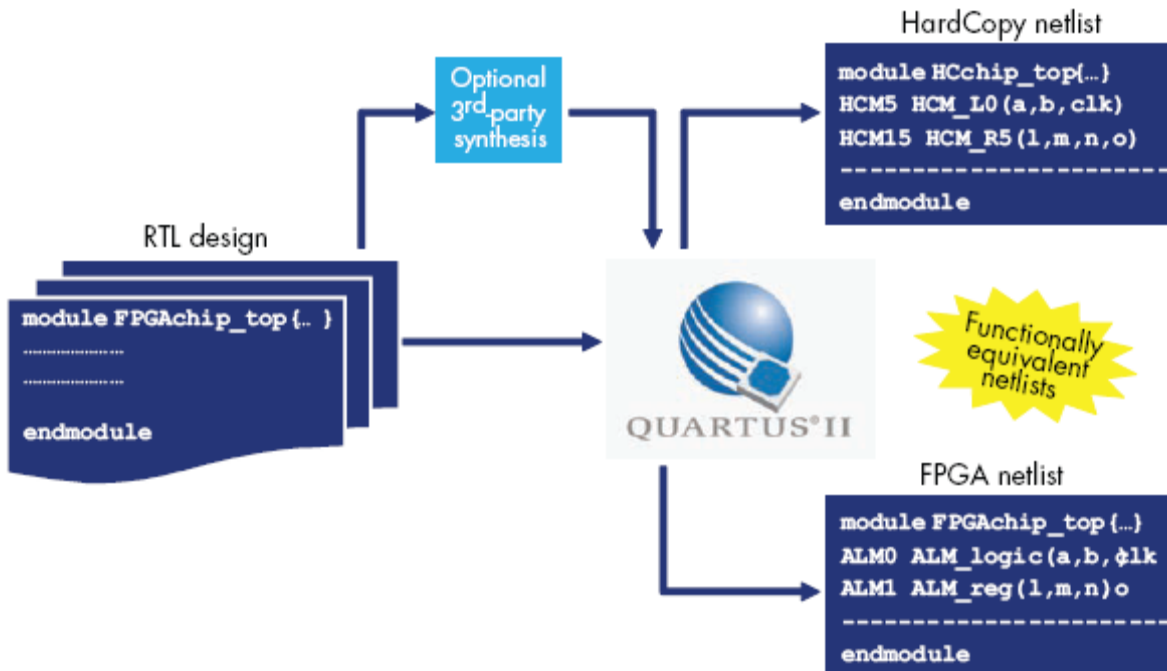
HardCopy netlist

Optional 3$^{rd}$-party synthesis

module HCchip_top{...}
HCM5 HCM_L0(a,b,clk)
HCM15 HCM_R5(l,m,n,o)
------------------------
endmodule

RTL design

module FPGAchip_top{.. }
....................
....................
endmodule

QUARTUS®II

Functionally equivalent netlists

FPGA netlist

module FPGAchip_top{...}
ALM0 ALM_logic(a,b,clk
ALM1 ALM_reg(l,m,n)o
------------------------
endmodule